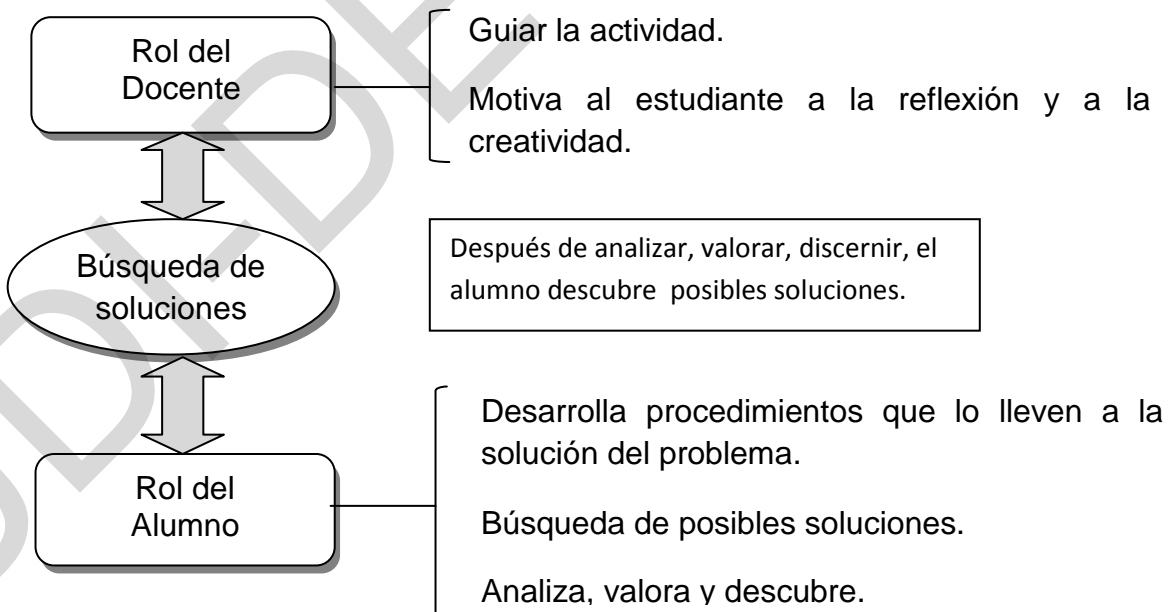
Rol del Docente

Guiar la actividad.

Motiva al estudiante a la reflexión y a la creatividad.

Búsqueda de soluciones

Después de analizar, valorar, discernir, el alumno descubre posibles soluciones.

Rol del Alumno

Desarrolla procedimientos que lo lleven a la solución del problema.

Búsqueda de posibles soluciones.

Analiza, valora y descubre.